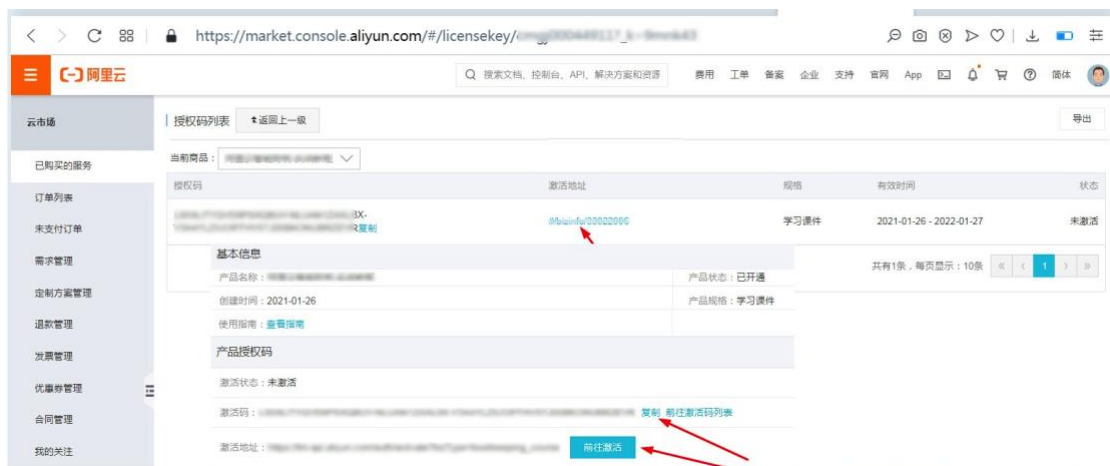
https://market.console.aliyun.com/#/licensekey/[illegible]

阿里云

搜索文档、控制台、API、解决方案和资源

费用 工单 备案 企业 支持 官网 App 简体

云市场

已购买的服务

订单列表

未支付订单

需求管理

定制方案管理

退款管理

发票管理

优惠券管理

合同管理

我的关注

授权码列表 返回上一级

导出

当前商品： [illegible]

| 授权码 | 激活地址 | 规格 | 有效时间 | 状态 |
|---|---|---|---|---|
| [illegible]3X-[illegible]复制 | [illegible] | 学习课件 | 2021-01-26 - 2022-01-27 | 未激活 |

共有1条，每页显示：10条 1

基本信息

产品名称：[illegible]

产品状态：已开通

创建时间：2021-01-26

产品规格：学习课件

使用指南：查看指南

产品授权码

激活状态：未激活

激活码：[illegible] 复制 前往激活码列表

激活地址：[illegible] 前往激活